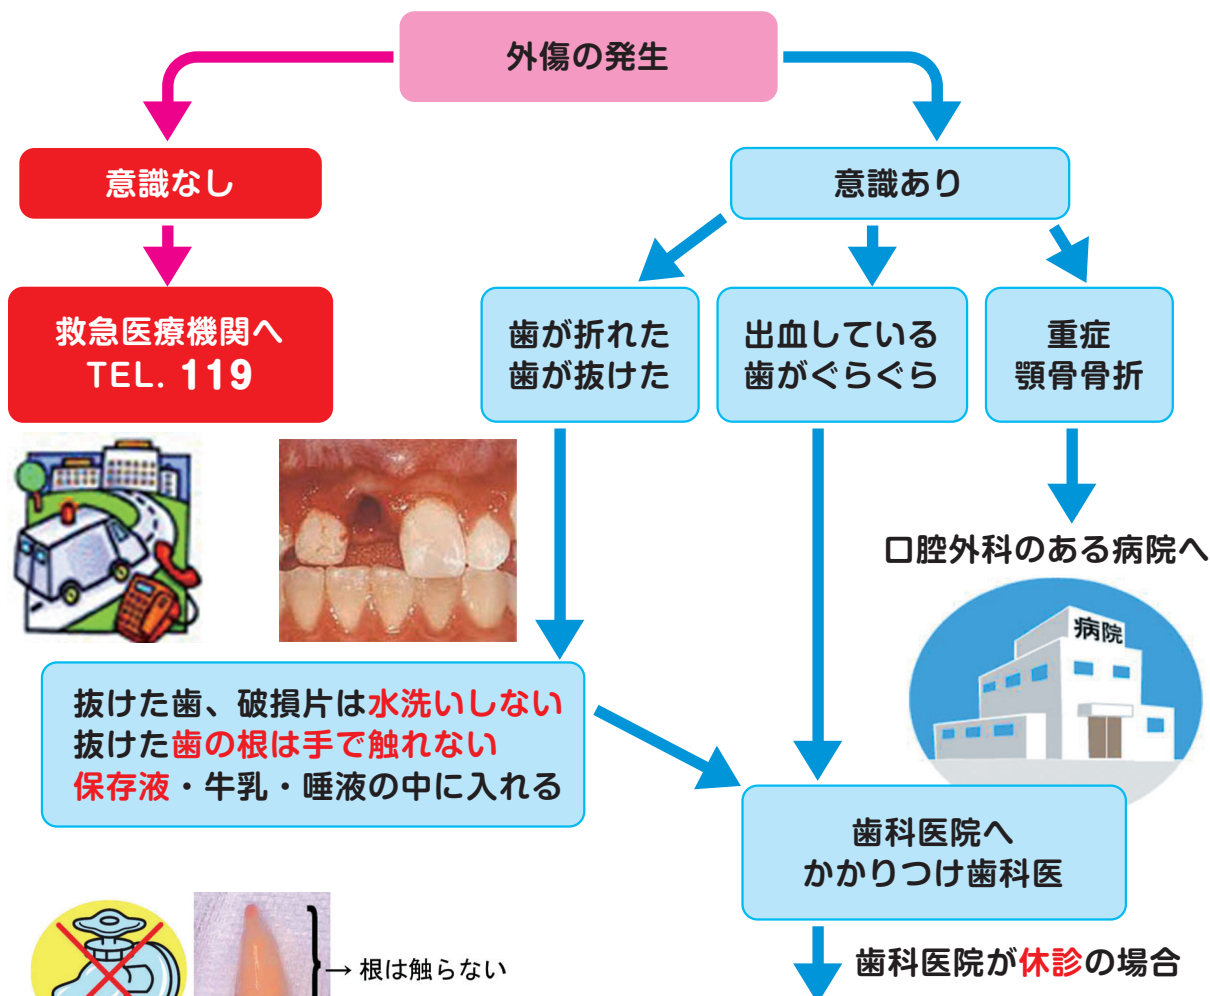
外傷の発生

意識なし

救急医療機関へ
TEL. 119

意識あり

歯が折れた
歯が抜けた

出血している
歯がぐらぐら

重症
顎骨骨折

口腔外科のある病院へ

病院

抜けた歯、破損片は水洗いしない
抜けた歯の根は手で触れない
保存液・牛乳・唾液の中に入れる

歯科医院へ
かかりつけ歯科医

→ 根は触らない

歯科医院が休診の場合